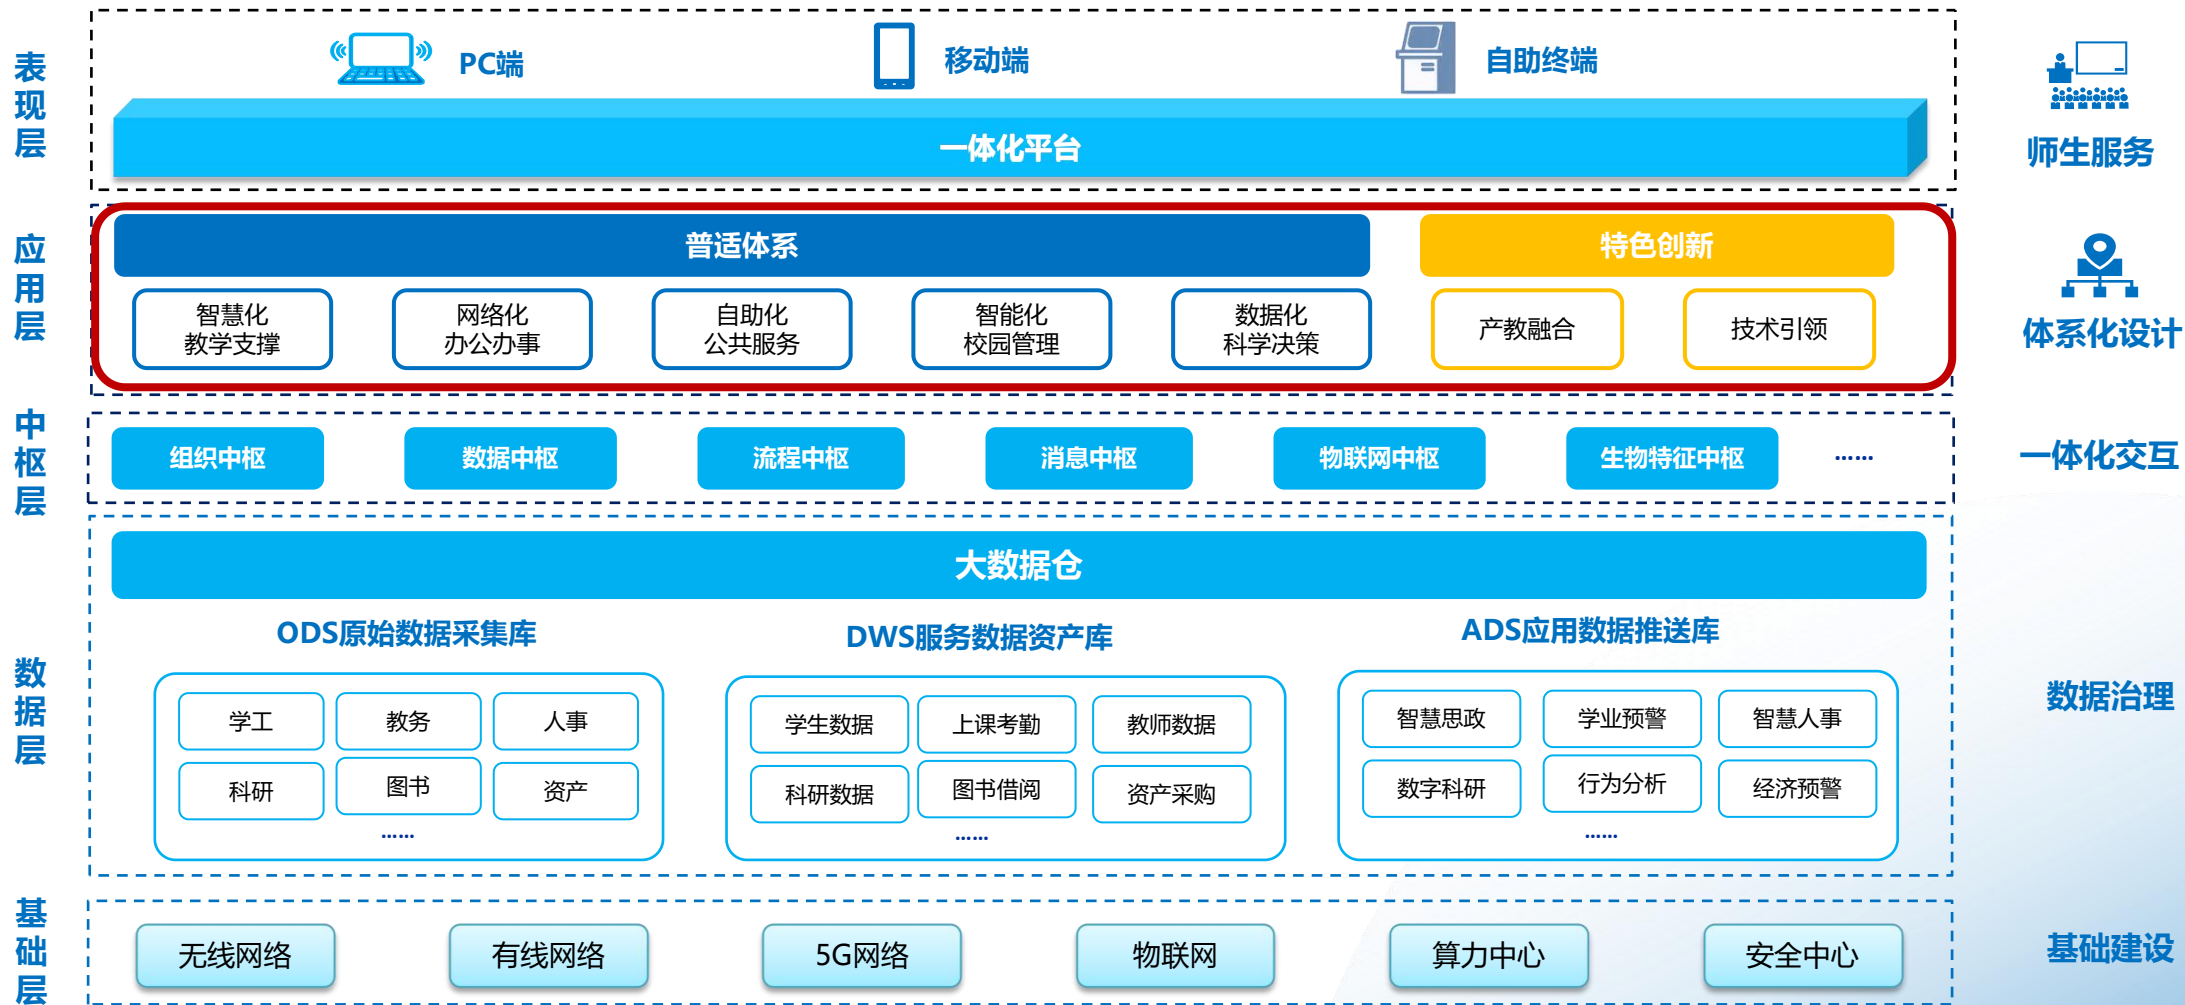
表现层

PC端
移动端
自助终端

一体化平台

师生服务

应用层

普适体系
特色创新

智慧化教学支撑
网络化办公办事
自助化公共服务
智能化校园管理
数据化科学决策
产教融合
技术引领

体系化设计

中枢层

组织中枢
数据中枢
流程中枢
消息中枢
物联网中枢
生物特征中枢
......

一体化交互

数据层

大数据仓

ODS原始数据采集库
学工
教务
人事
科研
图书
资产
......

DWS服务数据资产库
学生数据
上课考勤
教师数据
科研数据
图书借阅
资产采购
......

ADS应用数据推送库
智慧思政
学业预警
智慧人事
数字科研
行为分析
经济预警
......

数据治理

基础层

无线网络
有线网络
5G网络
物联网
算力中心
安全中心

基础建设